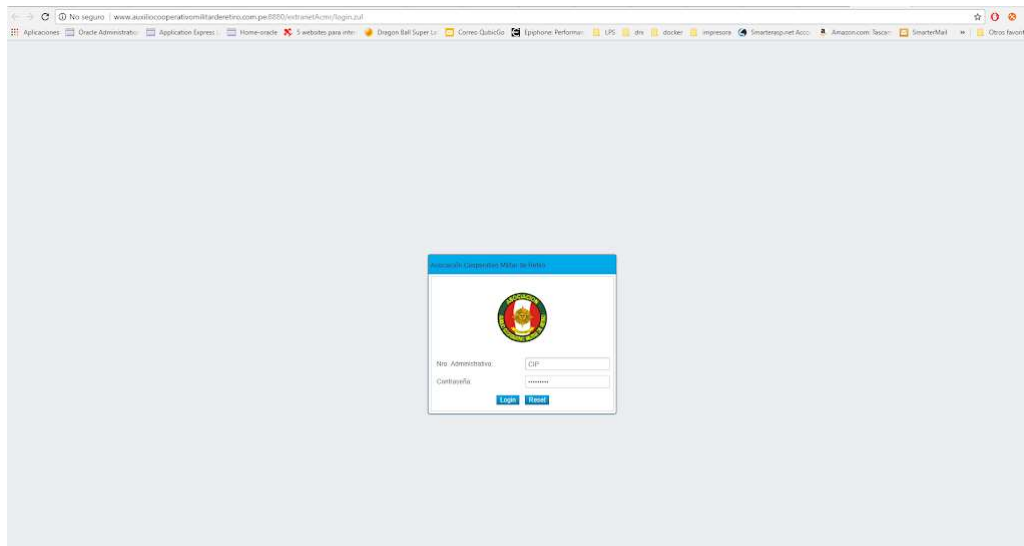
No seguro | www.auxiliocooperativomilitarderetiro.com.pe:8880/extranetAcmr/login.zul

Aplicaciones Oracle Administratio Application Express Home-oracle 5 websites para inter Dragon Ball Super Lo Correo QubicGo Epiphone: Performan LPS dni docker impresora Smarterasp.net Acco Amazon.com: Tascam SmarterMail » Otros favorit

Asociación Cooperativa Militar de Retiro

ASOCIACION

Nro. Administrativo
CIP
Contraseña
••••••••••
Login Reset